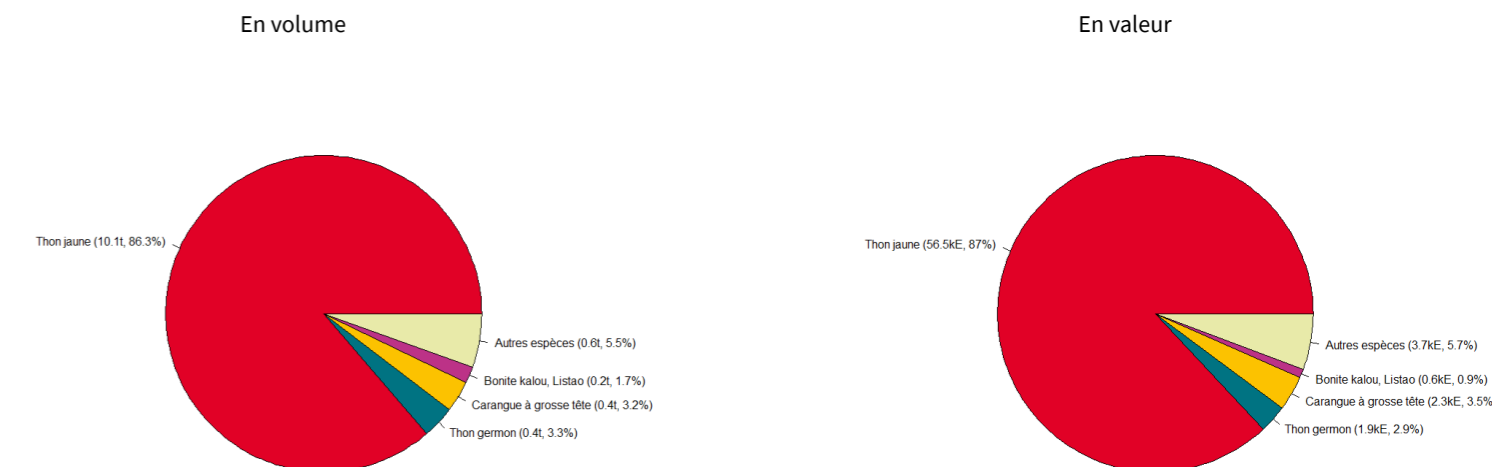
En volume

Thon jaune (10.1t, 86.3%)

Autres espèces (0.6t, 5.5%)

Bonite kalou, Listao (0.2t, 1.7%)

Carangue à grosse tête (0.4t, 3.2%)

Thon germon (0.4t, 3.3%)

En valeur

Thon jaune (56.5kE, 87%)

Autres espèces (3.7kE, 5.7%)

Bonite kalou, Listao (0.6kE, 0.9%)

Carangue à grosse tête (2.3kE, 3.5%

Thon germon (1.9kE, 2.9%)